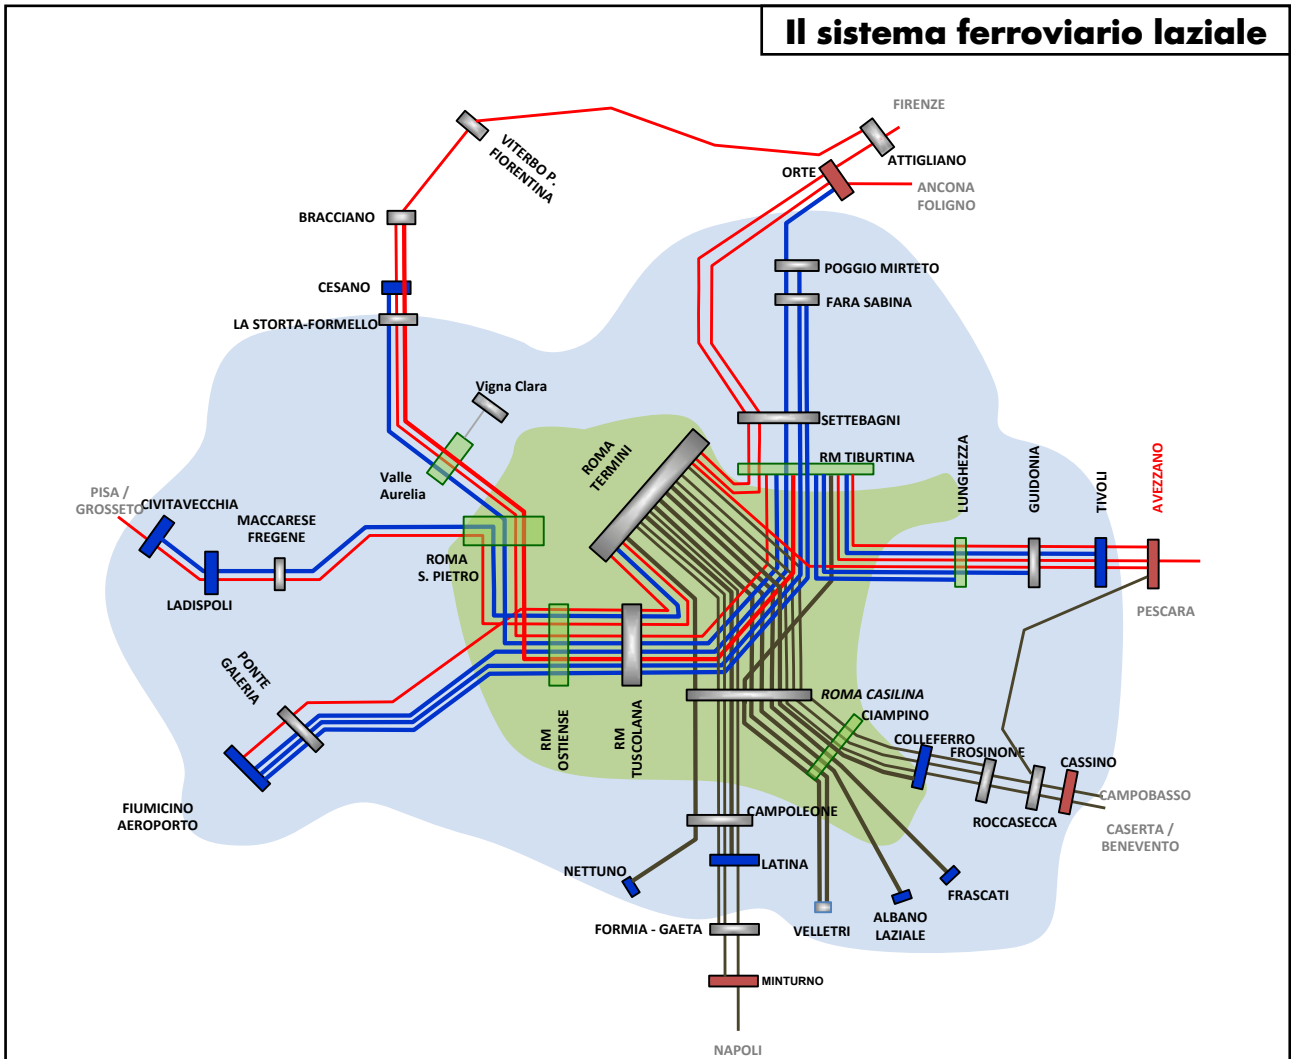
Il sistema ferroviario laziale

FIRENZE
VITERBO P. FIORENTINA
ATTIGLIANO
ORTE
ANCONA FOLIGNO
BRACCIANO
POGGIO MIRTETO
FARA SABINA
CESANO
LA STORTA-FORMELLO
Vigna Clara
SETTEBAGNI
RM TIBURTINA
ROMA TERMINI
Valle Aurelia
LUNGHEZZA
GUIDONIA
TIVOLI
AVEZZANO
PISA / GROSSETO
CIVITAVECCHIA
MACCARESE FREGENE
ROMA S. PIETRO
LADISPOLI
PESCARA
PONTE GALERIA
RM OSTIENSE
RM TUSCOLANA
ROMA CASILINA
CIAMPINO
COLLEFERRO
FROSINONE
CASSINO
CAMPOBASSO
FIUMICINO AEROPORTO
CAMPOLEONE
ROCCASECCA
CASERTA / BENEVENTO
NETTUNO
LATINA
FRASCATI
ALBANO LAZIALE
FORMIA - GAETA
VELLETRI
MINTURNO
NAPOLI